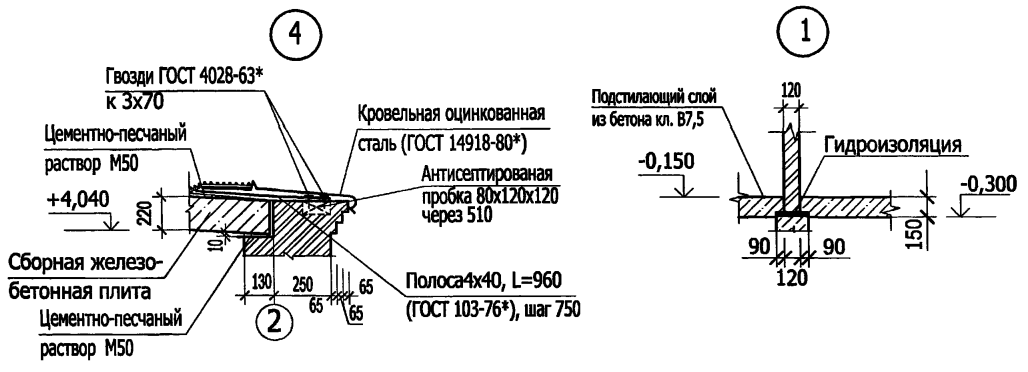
4

Гвозди ГОСТ 4028-63*
к 3х70

Кровельная оцинкованная
сталь (ГОСТ 14918-80*)

Цементно-песчаный
раствор М50

Антисептированая
пробка 80х120х120
через 510

+4,040

220

10

Сборная железобетонная плита

130 250 65 65 65

Полоса4х40, L=960
(ГОСТ 103-76*), шаг 750

2

Цементно-песчаный
раствор М50

1

Подстилающий слой
из бетона кл. В7,5

120

Гидроизоляция

-0,150

-0,300

150

90 90
120